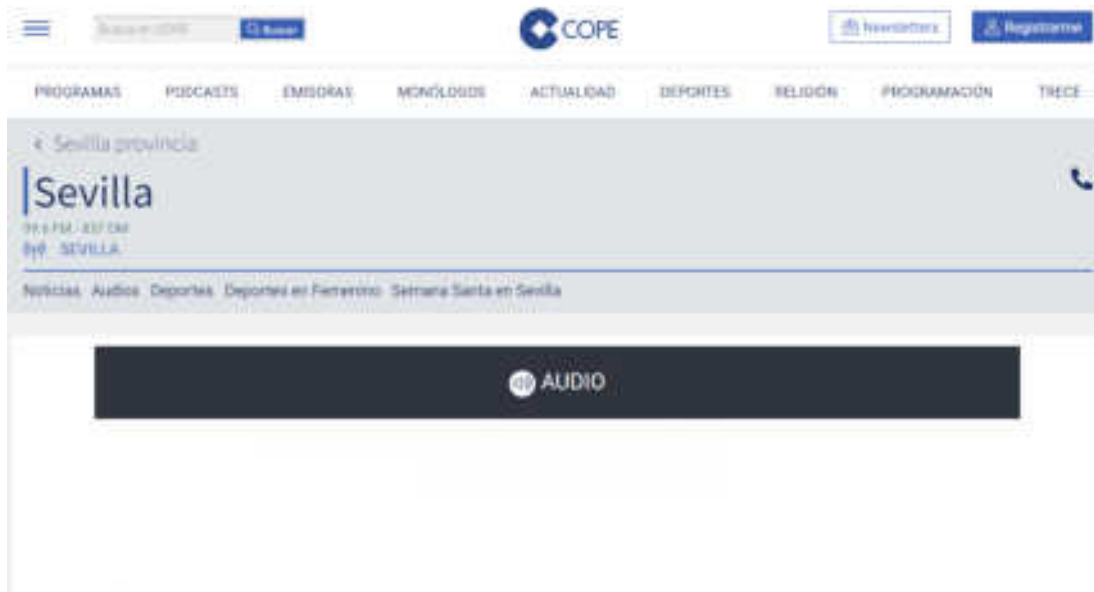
Busca en COPE Buscar

COPE

Newsletters Registrarme

PROGRAMAS PODCASTS EMISORAS MONÓLOGOS ACTUALIDAD DEPORTES RELIGIÓN PROGRAMACIÓN TRECE

< Sevilla provincia

Sevilla

99.6 FM · 837 OM

SEVILLA

Noticias Audios Deportes Deportes en Ferrerono Semana Santa en Sevilla

AUDIO